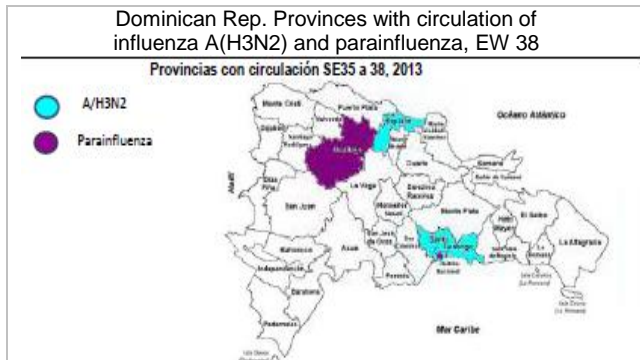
Dominican Rep. Provinces with circulation of influenza A(H3N2) and parainfluenza, EW 38

Provincias con circulación SE35 a 38, 2013

A/H3N2

Parainfluenza

Monte Cristi

Puerto Plata

Valverde

Santiago

Espaillat

Dajabón

Santiago Rodríguez

Océano Atlántico

Haití

Elías Piña

San Juan

La Vega

Duarte

Samaná

Sánchez Ramírez

Monseñor Nouel

Monte Plata

Hato Mayor

El Seibo

La Altagracia

Bahoruco

Azua

San José de Ocoa

San Cristóbal

Santo Domingo

San Pedro de Macorís

La Romana

Independencia

Barahona

Peravia

Pedernales

Distrito Nacional

Mar Caribe

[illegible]